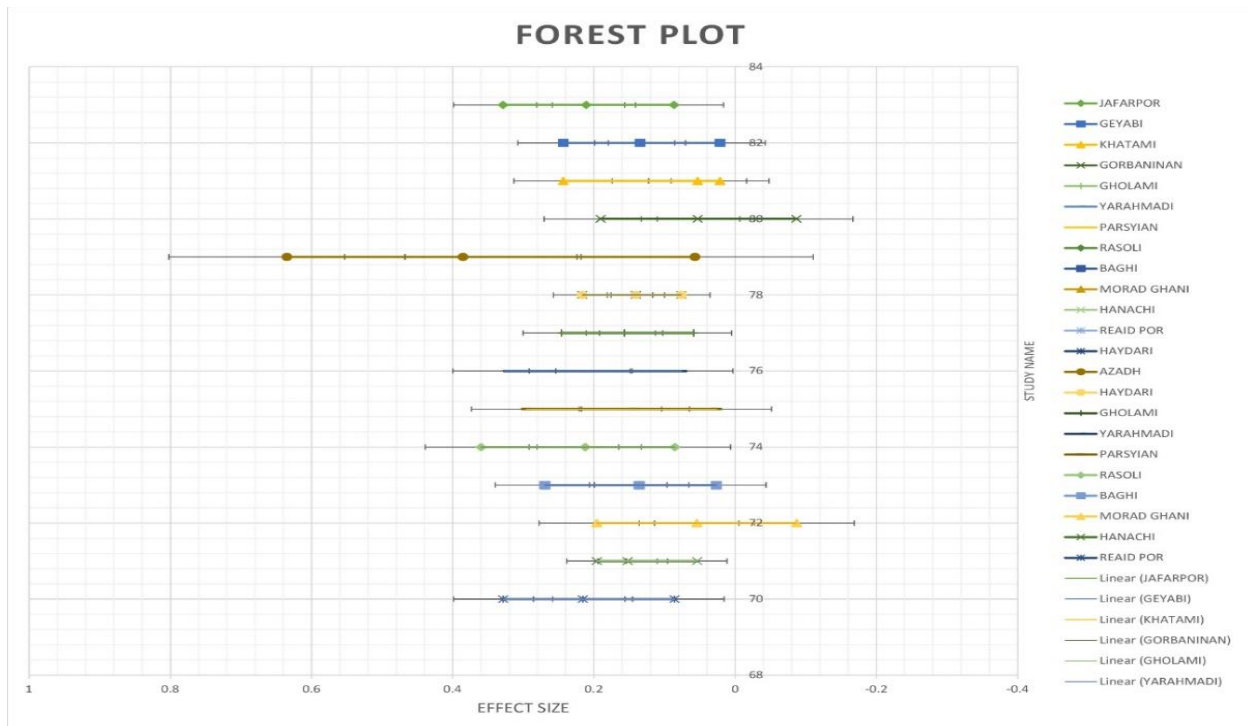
FOREST PLOT

84
82
80
78
76
74
72
70
68

1
0.8
0.6
0.4
0.2
0
-0.2
-0.4

EFFECT SIZE

STUDY NAME

JAFARPOR
GEYABI
KHATAMI
GORBANINAN
GHOLAMI
YARAHMADI
PARSYIAN
RASOLI
BAGHI
MORAD GHANI
HANACHI
REAID POR
HAYDARI
AZADH
HAYDARI
GHOLAMI
YARAHMADI
PARSYIAN
RASOLI
BAGHI
MORAD GHANI
HANACHI
REAID POR
Linear (JAFARPOR)
Linear (GEYABI)
Linear (KHATAMI)
Linear (GORBANINAN)
Linear (GHOLAMI)
Linear (YARAHMADI)